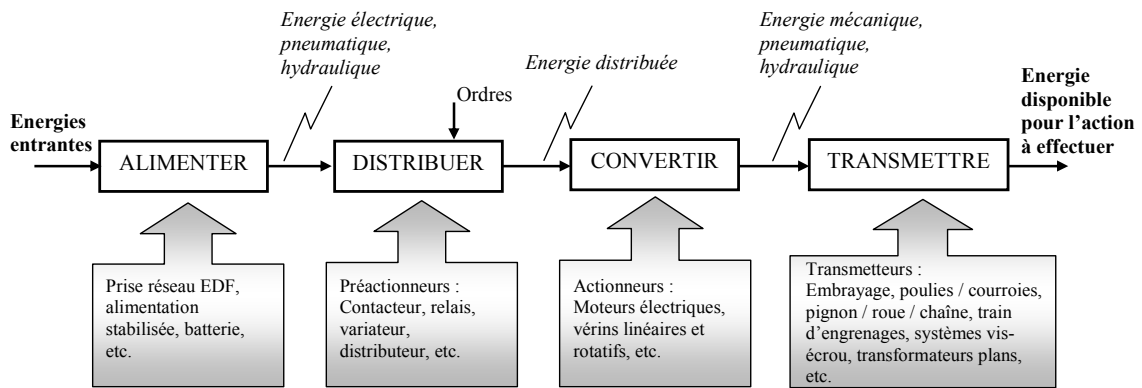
Energies entrantes

ALIMENTER

Energie électrique, pneumatique, hydraulique

Ordres

DISTRIBUER

Energie distribuée

CONVERTIR

Energie mécanique, pneumatique, hydraulique

TRANSMETTRE

Energie disponible pour l'action à effectuer

Prise réseau EDF, alimentation stabilisée, batterie, etc.

Préactionneurs : Contacteur, relais, variateur, distributeur, etc.

Actionneurs : Moteurs électriques, vérins linéaires et rotatifs, etc.

Transmetteurs : Embrayage, poulies / courroies, pignon / roue / chaîne, train d'engrenages, systèmes vis-écrou, transformateurs plans, etc.